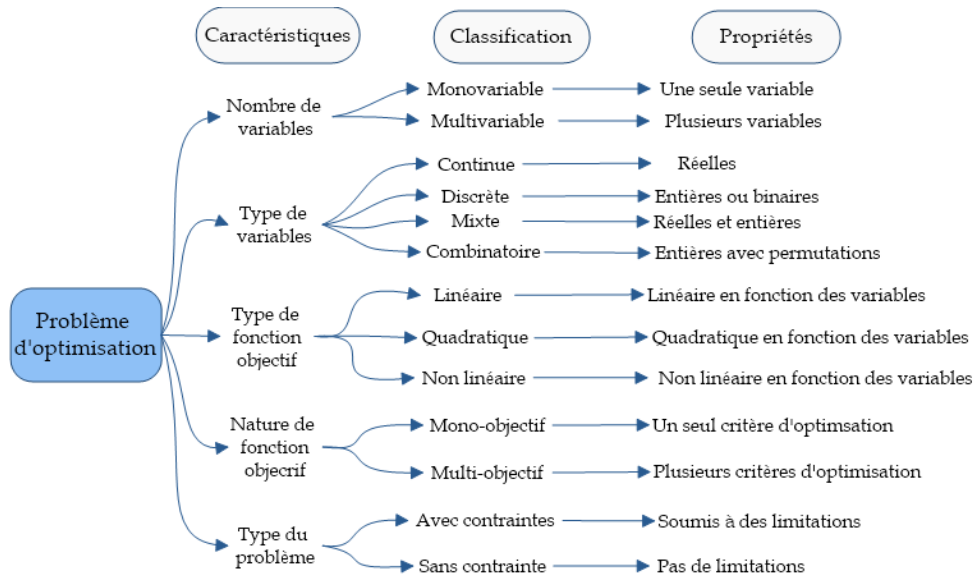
Caractéristiques

Classification

Propriétés

Problème d'optimisation

Nombre de variables

Monovariable

Une seule variable

Multivariable

Plusieurs variables

Type de variables

Continue

Réelles

Discrète

Entières ou binaires

Mixte

Réelles et entières

Combinatoire

Entières avec permutations

Type de fonction objectif

Linéaire

Linéaire en fonction des variables

Quadratique

Quadratique en fonction des variables

Non linéaire

Non linéaire en fonction des variables

Nature de fonction objecrif

Mono-objectif

Un seul critère d'optimsation

Multi-objectif

Plusieurs critères d'optimisation

Type du problème

Avec contraintes

Soumis à des limitations

Sans contrainte

Pas de limitations